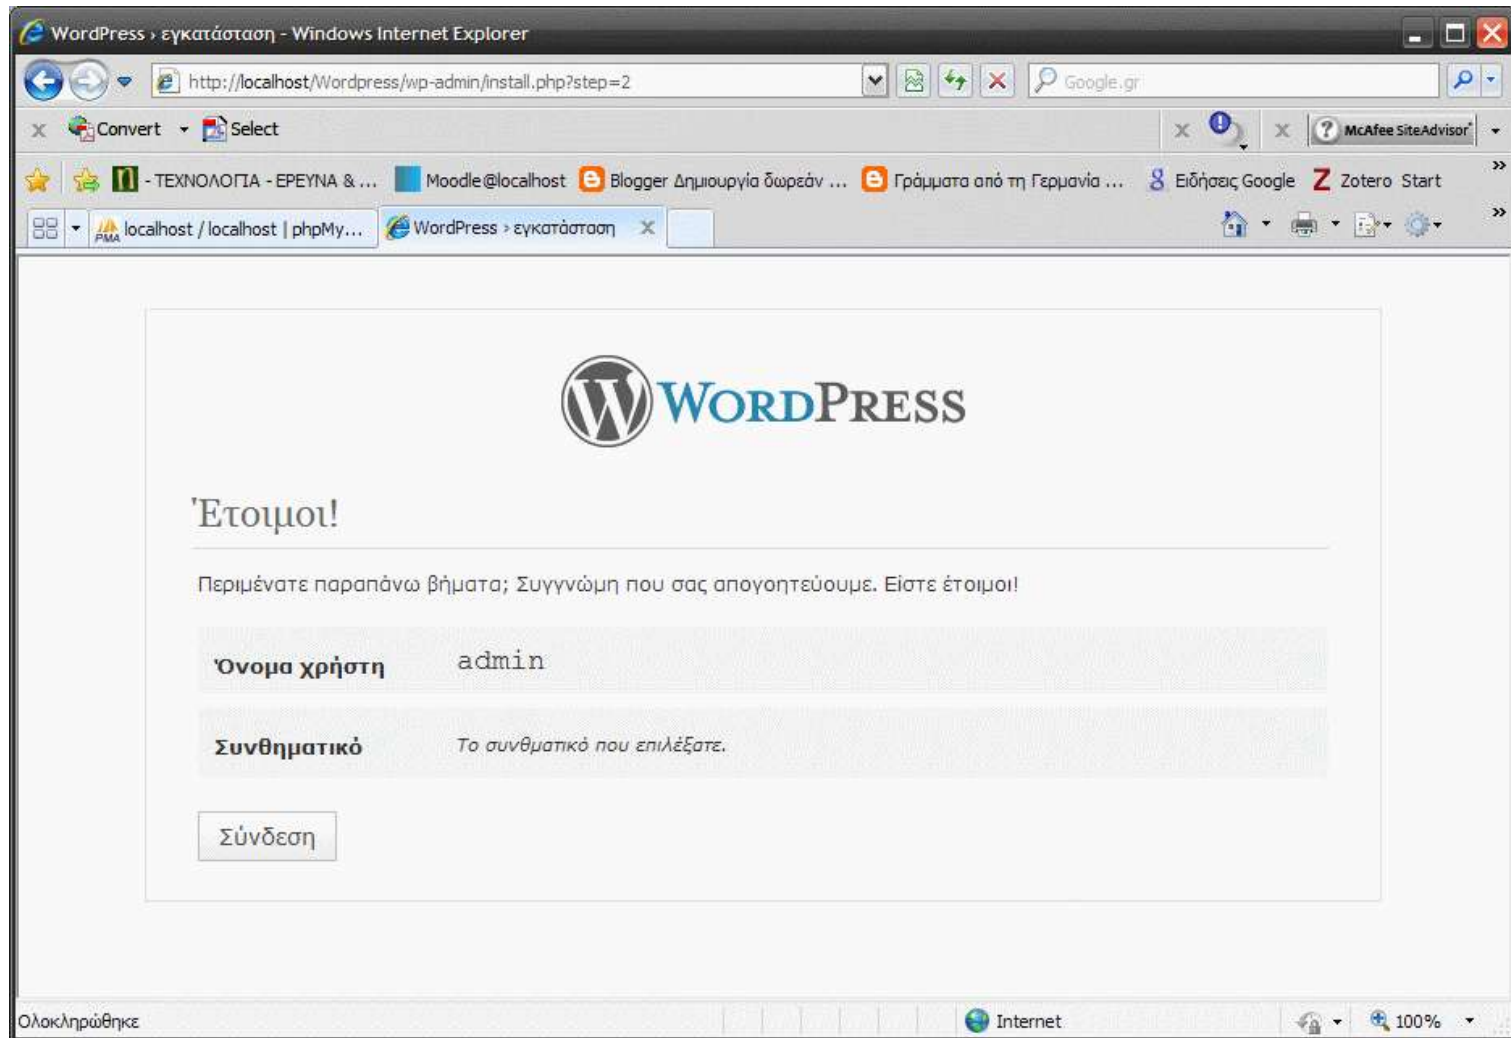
WordPress › εγκατάσταση - Windows Internet Explorer

http://localhost/Wordpress/wp-admin/install.php?step=2

Google.gr

Convert Select

McAfee SiteAdvisor

- ΤΕΧΝΟΛΟΓΙΑ - ΕΡΕΥΝΑ & ... Moodle@localhost Blogger Δημιουργία δωρεάν ... Γράμματα από τη Γερμανία ... Ειδήσεις Google Zotero Start

localhost / localhost | phpMy... WordPress › εγκατάσταση

WordPress

Έτοιμοι!

Περιμένατε παραπάνω βήματα; Συγγνώμη που σας απογοητεύουμε. Είστε έτοιμοι!

| Όνομα χρήστη | admin |
|---|---|
| Συνθηματικό | Το συνθηματικό που επιλέξατε. |

Σύνδεση

Ολοκληρώθηκε

Internet

100%